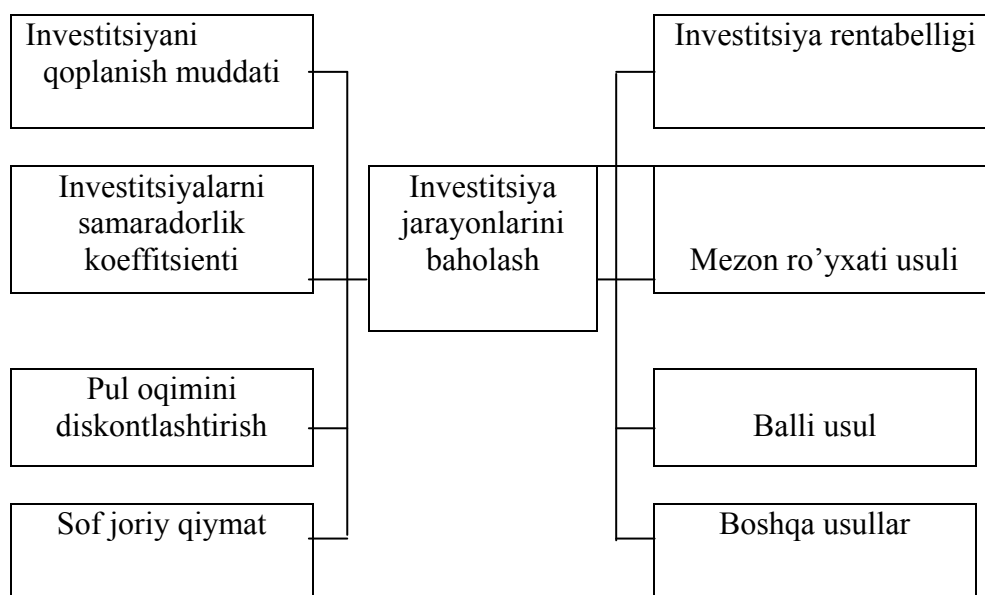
Investitsiyani qoplanish muddati

Investitsiyalarni samaradorlik koeffitsienti

Pul oqimini diskontlashtirish

Sof joriy qiymat

Investitsiya jarayonlarini baholash

Investitsiya rentabelligi

Mezon ro'yxati usuli

Balli usul

Boshqa usullar